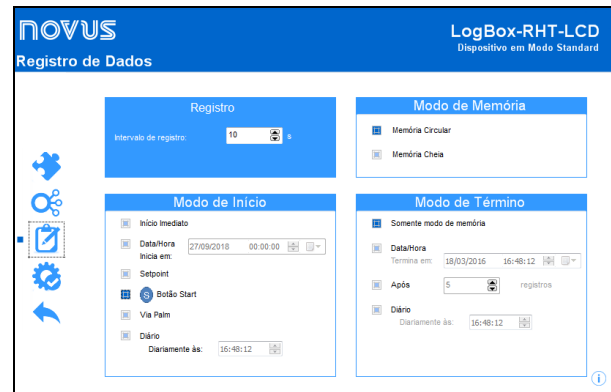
novus

Registro de Dados

LogBox-RHT-LCD
Dispositivo em Modo Standard

Registro

Intervalo de registro: 10 s

Modo de Memória

Memória Circular

Memória Cheia

Modo de Início

Início Imediato

Data/Hora
Inicia em: 27/09/2018 00:00:00

Setpoint

S Botão Start

Via Palm

Diário
Diariamente às: 16:48:12

Modo de Término

Somente modo de memória

Data/Hora
Termina em: 18/03/2016 16:48:12

Após 5 registros

Diário
Diariamente às: 16:48:12

i